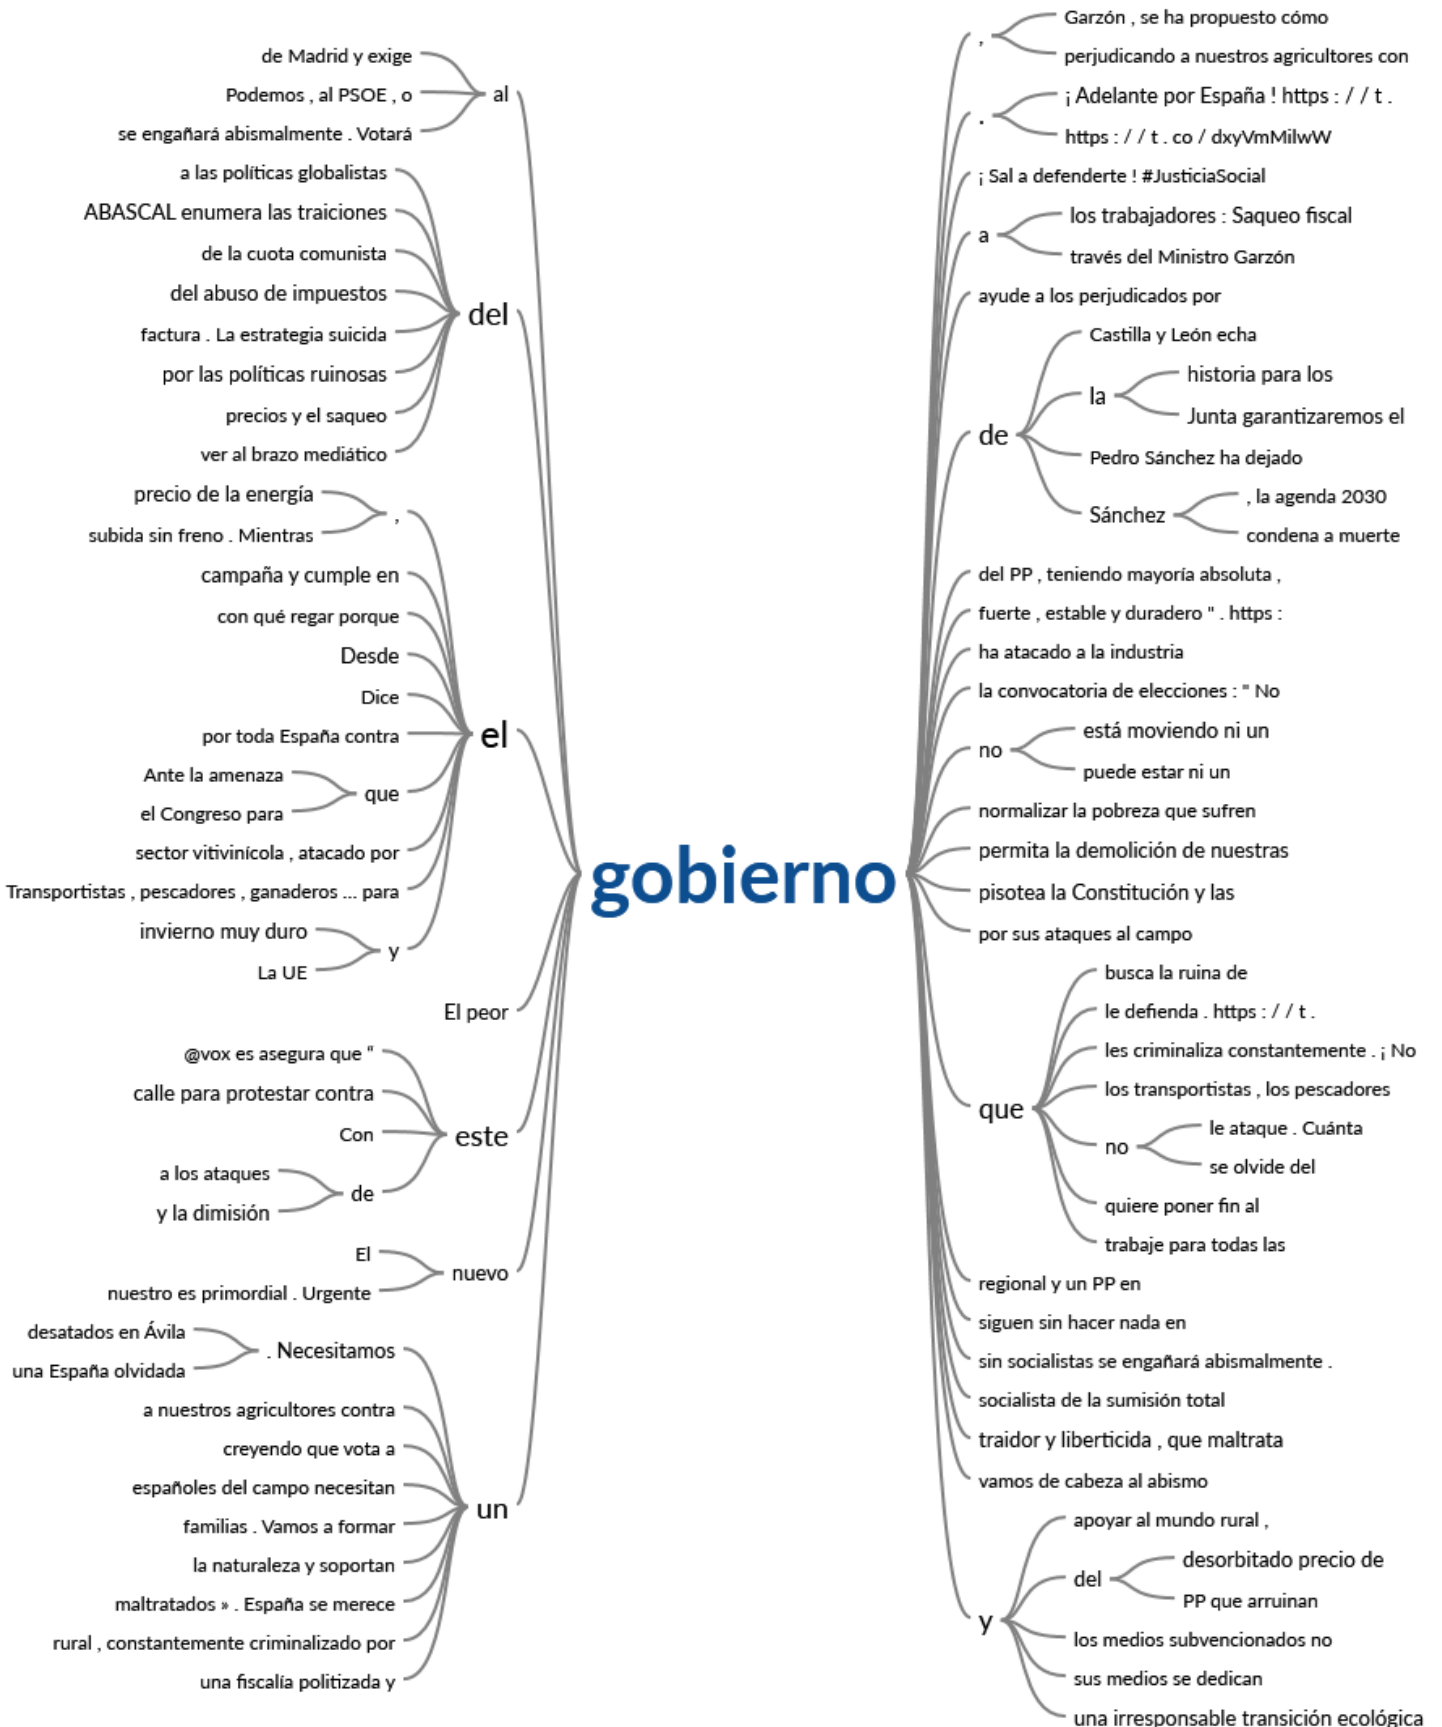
de Madrid y exige
Podemos , al PSOE , o
se engañará abismalmente . Votará
al
a las políticas globalistas
ABASCAL enumera las traiciones
de la cuota comunista
del abuso de impuestos
factura . La estrategia suicida
por las políticas ruinosas
precios y el saqueo
ver al brazo mediático
del
precio de la energía
subida sin freno . Mientras
,
campaña y cumple en
con qué regar porque
Desde
Dice
por toda España contra
Ante la amenaza
el Congreso para
que
sector vitivinícola , atacado por
Transportistas , pescadores , ganaderos ... para
invierno muy duro
La UE
y
el
El peor
@vox es asegura que "
calle para protestar contra
Con
a los ataques
y la dimisión
de
este
El
nuestro es primordial . Urgente
nuevo
desatados en Ávila
una España olvidada
. Necesitamos
a nuestros agricultores contra
creyendo que vota a
españoles del campo necesitan
familias . Vamos a formar
la naturaleza y soportan
maltratados » . España se merece
rural , constantemente criminalizado por
una fiscalía politizada y
un

gobierno

,
Garzón , se ha propuesto cómo
perjudicando a nuestros agricultores con
.
¡ Adelante por España ! https : / / t .
https : / / t . co / dxyVmMilwW
¡ Sal a defenderte ! #JusticiaSocial
a
los trabajadores : Saqueo fiscal
través del Ministro Garzón
ayude a los perjudicados por
de
Castilla y León echa
la
historia para los
Junta garantizaremos el
Pedro Sánchez ha dejado
Sánchez
, la agenda 2030
condena a muerte
del PP , teniendo mayoría absoluta ,
fuerte , estable y duradero " . https :
ha atacado a la industria
la convocatoria de elecciones : " No
no
está moviendo ni un
puede estar ni un
normalizar la pobreza que sufren
permita la demolición de nuestras
pisotea la Constitución y las
por sus ataques al campo
que
busca la ruina de
le defienda . https : / / t .
les criminaliza constantemente . ¡ No
los transportistas , los pescadores
no
le ataque . Cuánta
se olvide del
quiere poner fin al
trabaje para todas las
regional y un PP en
siguen sin hacer nada en
sin socialistas se engañará abismalmente .
socialista de la sumisión total
traidor y liberticida , que maltrata
vamos de cabeza al abismo
y
apoyar al mundo rural ,
del
desorbitado precio de
PP que arruinan
los medios subvencionados no
sus medios se dedican
una irresponsable transición ecológica